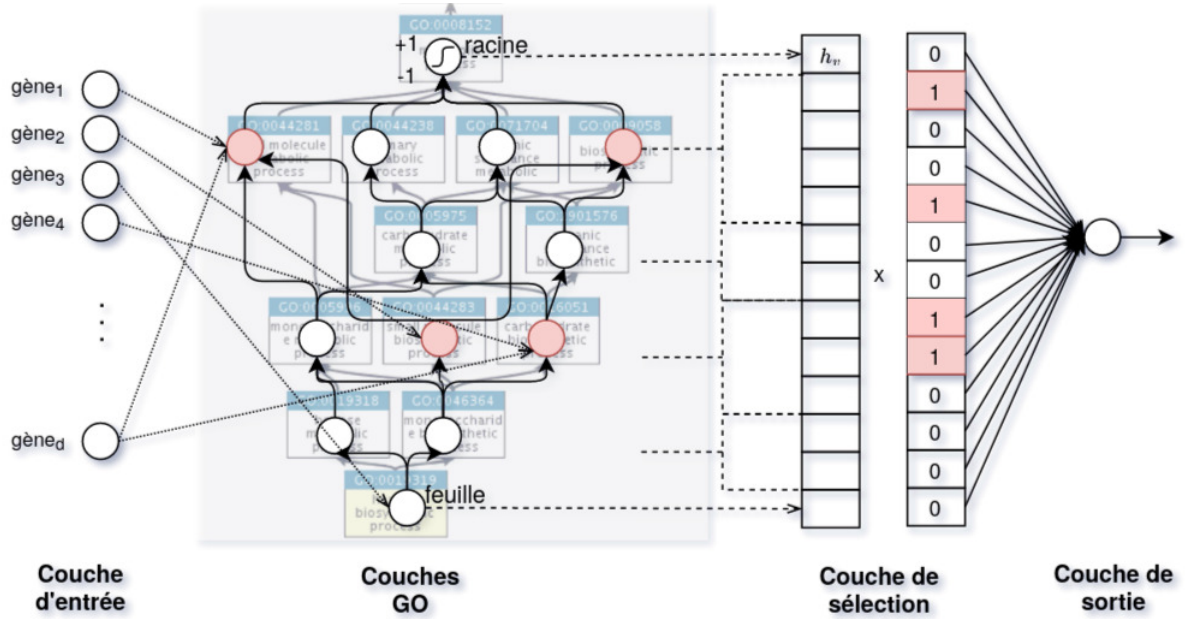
gène$_1$
gène$_2$
gène$_3$
gène$_4$
⋮
gène$_d$

GO:0008152
+1
racine
-1

GO:0044281
molecule
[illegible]
process

GO:0044238
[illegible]ary
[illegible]bolic
process

GO:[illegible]71704
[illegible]nic
s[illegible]
metabolic

GO:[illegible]9058
bios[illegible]
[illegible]

GO:0005975
carb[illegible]drate
m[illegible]
process

GO:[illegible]01576
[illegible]nic
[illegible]ance
bi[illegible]thetic

GO:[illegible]059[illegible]
mono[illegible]charid
e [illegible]bolic
process

GO:0044283
s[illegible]
biosy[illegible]
process

GO:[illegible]6051
carb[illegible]drate
bi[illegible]etic
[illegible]

GO:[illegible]19318
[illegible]
m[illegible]lic
p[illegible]

GO:0046364
mon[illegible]charid
e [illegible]thetic
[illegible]ss

GO:001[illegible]319
feuille
biosy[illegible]
process

$h_v$

x

| 0 |
|---|
| 1 |
| 0 |
| 0 |
| 1 |
| 0 |
| 0 |
| 1 |
| 1 |
| 0 |
| 0 |
| 0 |
| 0 |

Couche d'entrée

Couches GO

Couche de sélection

Couche de sortie